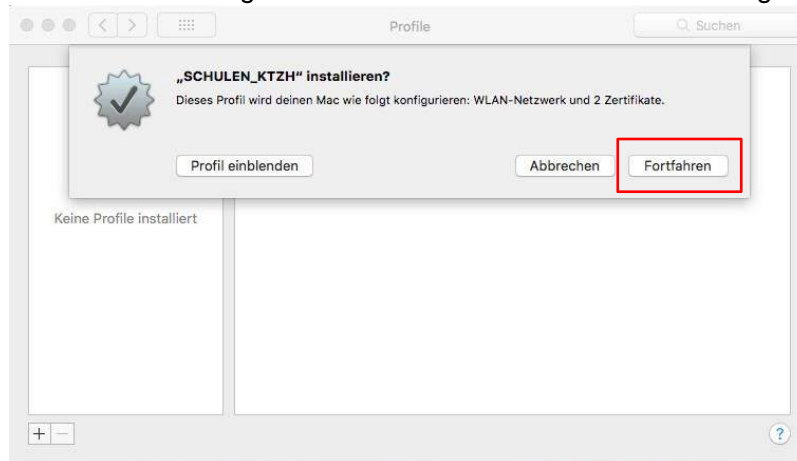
Profile

Suchen

„SCHULEN_KTZH“ installieren?

Dieses Profil wird deinen Mac wie folgt konfigurieren: WLAN-Netzwerk und 2 Zertifikate.

Profil einblenden

Abbrechen

Fortfahren

Keine Profile installiert

+ −

?